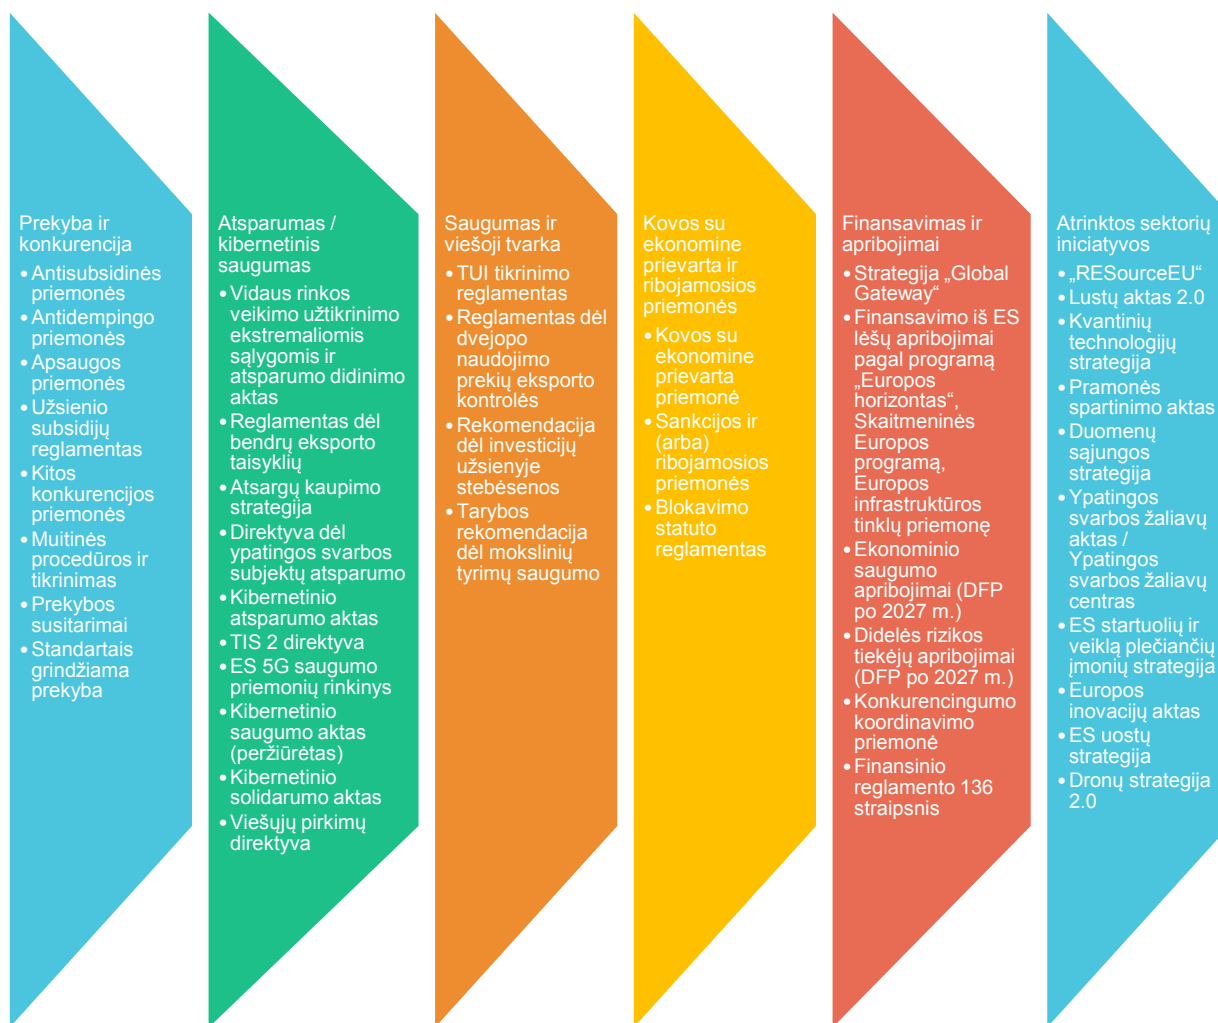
Prekyba ir konkurencija
- Antisubsidinės priemonės
- Antidempingo priemonės
- Apsaugos priemonės
- Užsienio subsidijų reglamentas
- Kitos konkurencijos priemonės
- Muitinės procedūros ir tikrinimas
- Prekybos susitarimai
- Standartais grindžiama prekyba

Atsparumas / kibernetinis saugumas
- Vidaus rinkos veikimo užtikrinimo ekstremaliomis sąlygomis ir atsparumo didinimo aktas
- Reglamentas dėl bendrų eksporto taisyklių
- Atsargų kaupimo strategija
- Direktyva dėl ypatingos svarbos subjektų atsparumo
- Kibernetinio atsparumo aktas
- TIS 2 direktyva
- ES 5G saugumo priemonių rinkinys
- Kibernetinio saugumo aktas (peržiūrėtas)
- Kibernetinio solidarumo aktas
- Viešųjų pirkimų direktyva

Saugumas ir viešoji tvarka
- TUI tikrinimo reglamentas
- Reglamentas dėl dvejopo naudojimo prekių eksporto kontrolės
- Rekomendacija dėl investicijų užsienyje stebėsenos
- Tarybos rekomendacija dėl mokslinių tyrimų saugumo

Kovos su ekonomine prievarta ir ribojamosios priemonės
- Kovos su ekonomine prievarta priemonė
- Sankcijos ir (arba) ribojamosios priemonės
- Blokavimo statuto reglamentas

Finansavimas ir apribojimai
- Strategija „Global Gateway“
- Finansavimo iš ES lėšų apribojimai pagal programą „Europos horizontas“, Skaitmeninės Europos programą, Europos infrastruktūros tinklų priemonę
- Ekonominio saugumo apribojimai (DFP po 2027 m.)
- Didelės rizikos tiekėjų apribojimai (DFP po 2027 m.)
- Konkurencingumo koordinavimo priemonė
- Finansinio reglamento 136 straipsnis

Atrinktos sektorių iniciatyvos
- „RESourceEU“
- Lustų aktas 2.0
- Kvantinių technologijų strategija
- Pramonės spartinimo aktas
- Duomenų sąjungos strategija
- Ypatingos svarbos žaliavų aktas / Ypatingos svarbos žaliavų centras
- ES startuolių ir veiklą plečiančių įmonių strategija
- Europos inovacijų aktas
- ES uostų strategija
- Dronų strategija 2.0